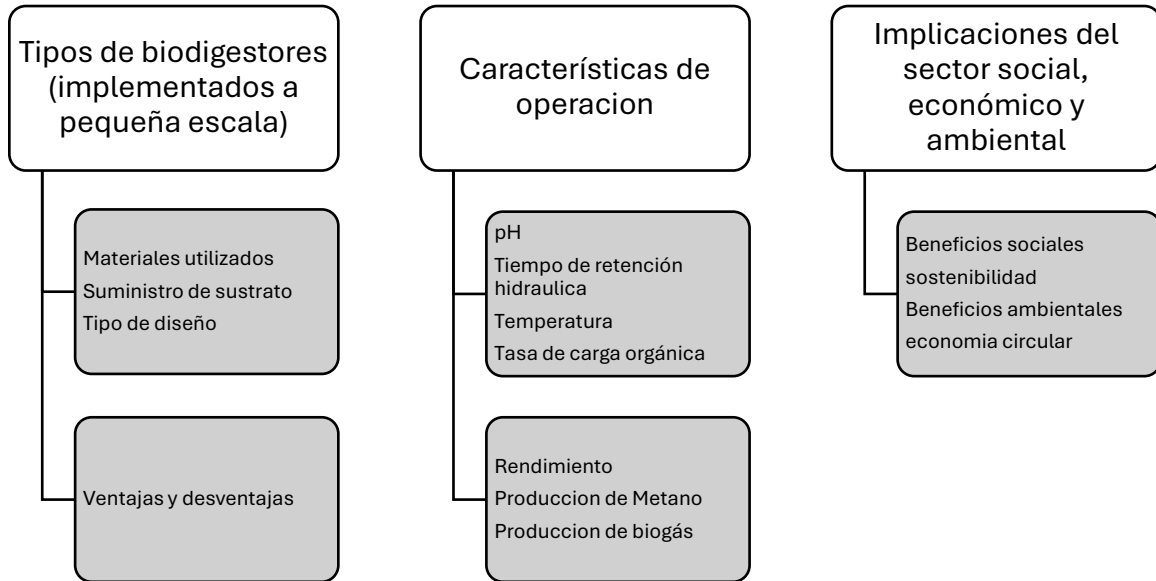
Tipos de biodigestores (implementados a pequeña escala)

Materiales utilizados
Suministro de sustrato
Tipo de diseño

Ventajas y desventajas

Características de operacion

pH
Tiempo de retención hidraulica
Temperatura
Tasa de carga orgánica

Rendimiento
Produccion de Metano
Produccion de biogás

Implicaciones del sector social, económico y ambiental

Beneficios sociales
sostenibilidad
Beneficios ambientales
economia circular